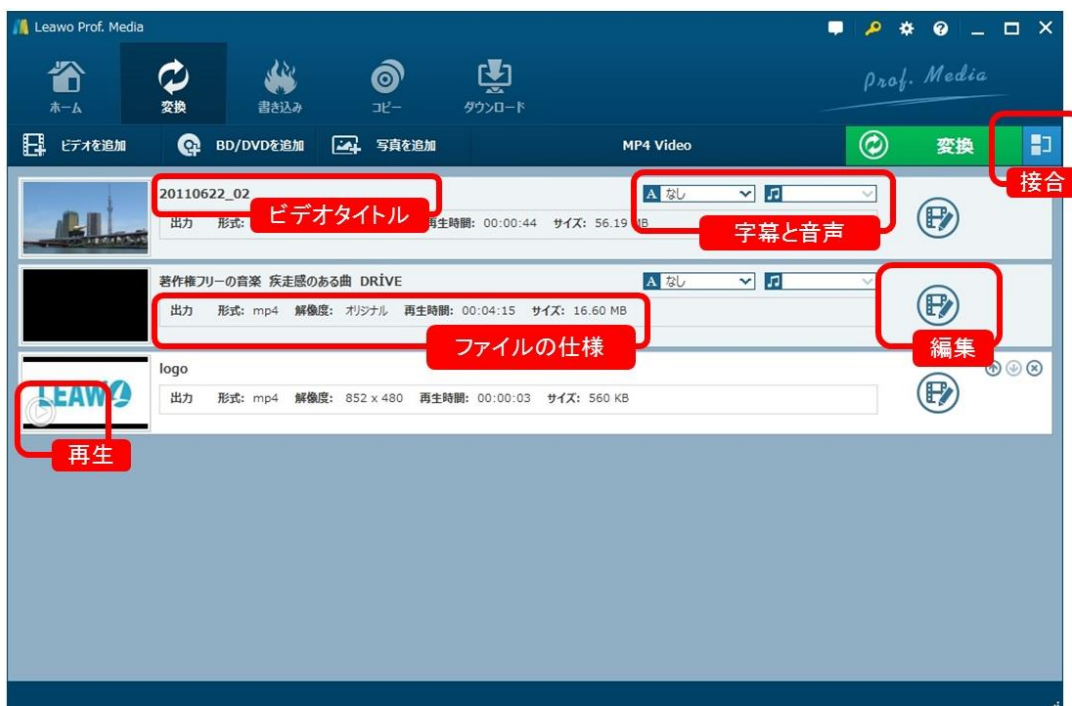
Leawo Prof. Media

ホーム
変換
書き込み
コピー
ダウンロード

Prof. Media

ビデオを追加
BD/DVDを追加
写真を追加
MP4 Video
変換
接合

20110622_02
ビデオタイトル
出力 形式: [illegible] 再生時間: 00:00:44 サイズ: 56.19 MB
なし
字幕と音声

著作権フリーの音楽 疾走感のある曲 DRİVE
なし
出力 形式: mp4 解像度: オリジナル 再生時間: 00:04:15 サイズ: 16.60 MB
ファイルの仕様
編集

logo
出力 形式: mp4 解像度: 852 x 480 再生時間: 00:00:03 サイズ: 560 KB
LEAWO
再生